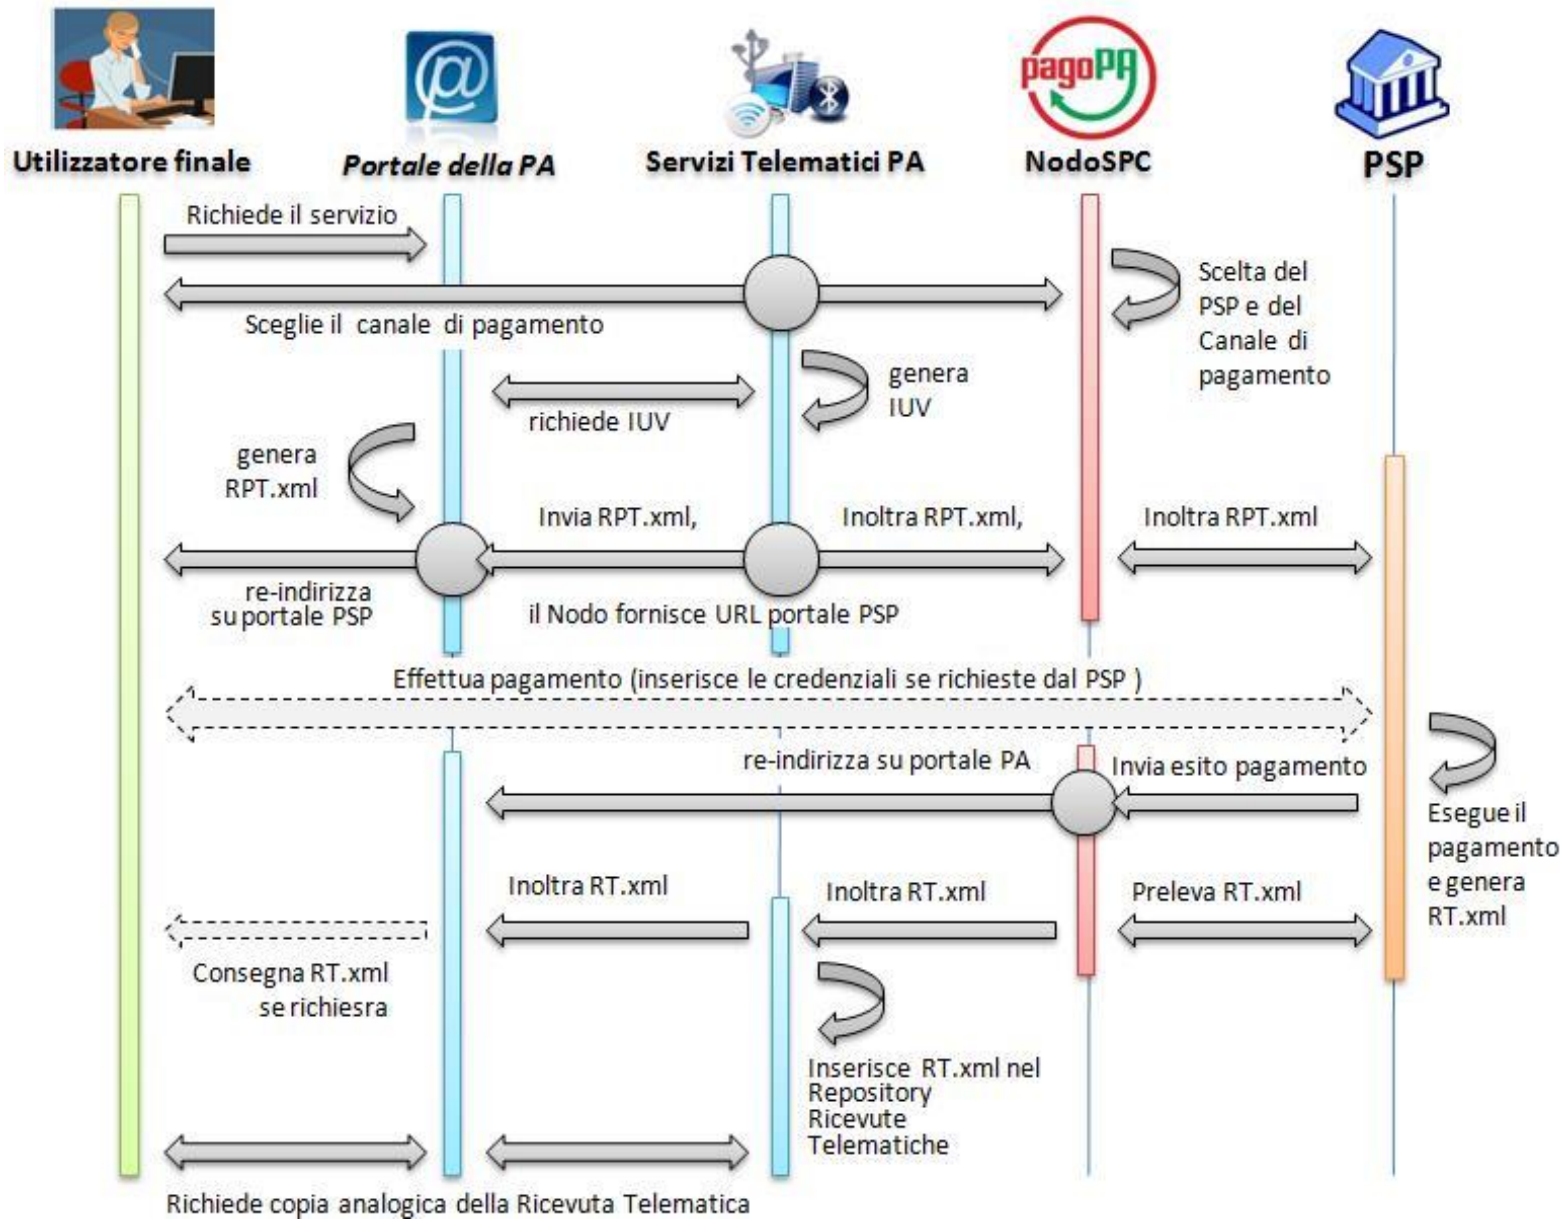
Utilizzatore finale

Portale della PA

Servizi Telematici PA

pagoPA

NodoSPC

PSP

Richiede il servizio

Scelta del PSP e del Canale di pagamento

Sceglie il canale di pagamento

genera IUV

richiede IUV

genera RPT.xml

Invia RPT.xml,

Inoltra RPT.xml,

Inoltra RPT.xml

re-indirizza su portale PSP

il Nodo fornisce URL portale PSP

Effettua pagamento (inserisce le credenziali se richieste dal PSP )

re-indirizza su portale PA

Invia esito pagamento

Esegue il pagamento e genera RT.xml

Inoltra RT.xml

Inoltra RT.xml

Preleva RT.xml

Consegna RT.xml se richiesra

Inserisce RT.xml nel Repository Ricevute Telematiche

Richiede copia analogica della Ricevuta Telematica